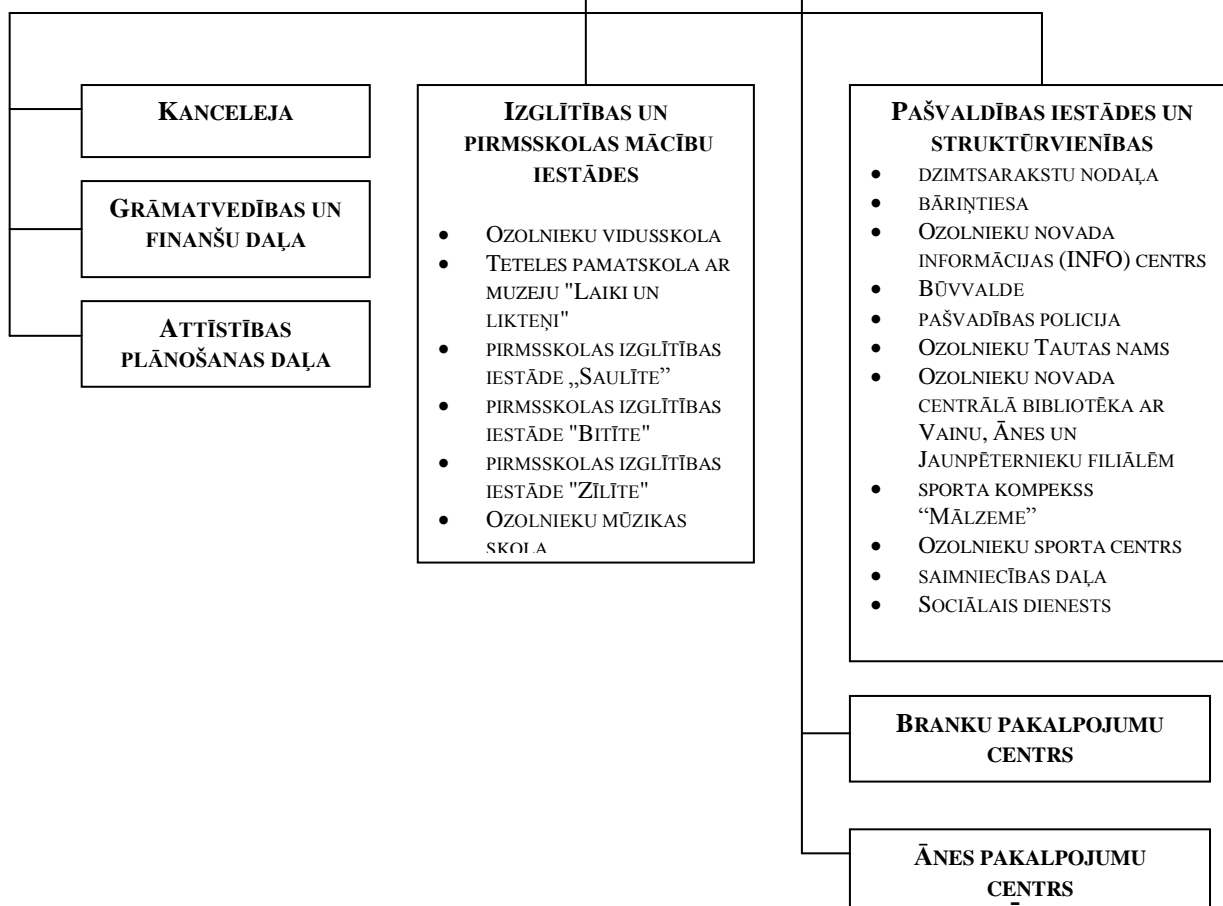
Kanceleja

Grāmatvedības un finanšu daļa

Attīstības plānošanas daļa

Izglītības un pirmsskolas mācību iestādes

- Ozolnieku vidusskola
- Teteles pamatskola ar muzeju "Laiki un likteņi"
- pirmsskolas izglītības iestāde „Saulīte"
- pirmsskolas izglītības iestāde "Bitīte"
- pirmsskolas izglītības iestāde "Zīlīte"
- Ozolnieku mūzikas skola

Pašvaldības iestādes un struktūrvienības

- dzimtsarakstu nodaļa
- bāriņtiesa
- Ozolnieku novada informācijas (INFO) centrs
- Būvvalde
- pašvadības policija
- Ozolnieku Tautas nams
- Ozolnieku novada centrālā bibliotēka ar Vainu, Ānes un Jaunpēternieku filiālēm
- sporta kompekss "Mālzeme"
- Ozolnieku sporta centrs
- saimniecības daļa
- Sociālais dienests

Branku pakalpojumu centrs

Ānes pakalpojumu centrs